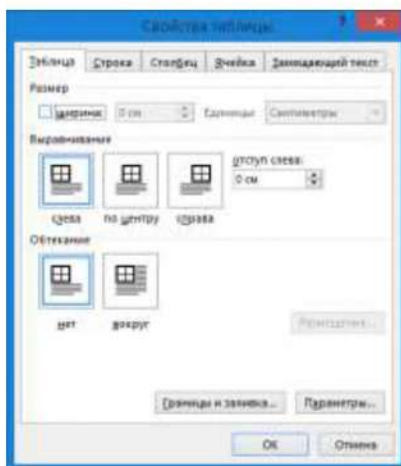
Свойства таблицы

?

Таблица Строка Столбец Ячейка Замещающий текст

Размер

ширина: 0 см Единицы: Сантиметры

Выравнивание

отступ слева:

0 см

слева по центру справа

Обтекание

нет вокруг

Размещение...

Границы и заливка... Параметры...

ОК Отмена